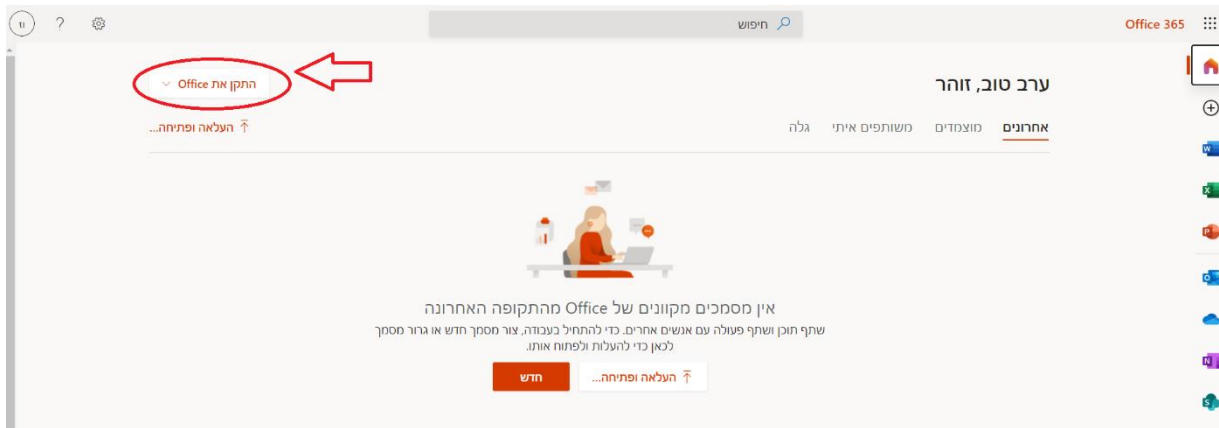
Office 365

חיפוש

זו

?

ערב טוב, זוהר

התקן את Office

העלאה ופתיחה...

אחרונים מוצמדים משותפים איתי גלה

אין מסמכים מקוונים של Office מהתקופה האחרונה

שתף תוכן ושתף פעולה עם אנשים אחרים. כדי להתחיל בעבודה, צור מסמך חדש או גרור מסמך לכאן כדי להעלות ולפתוח אותו.

חדש

העלאה ופתיחה...